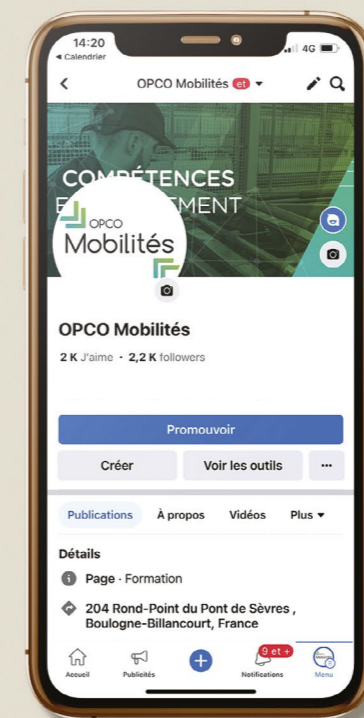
14:20
◂ Calendrier
4G

OPCO Mobilités et

COMPÉTENCES
E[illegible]EMENT

OPCO
Mobilités

OPCO Mobilités

2 K J'aime · 2,2 K followers

Promouvoir

Créer

Voir les outils

···

Publications

À propos

Vidéos

Plus ▾

Détails

Page · Formation

204 Rond-Point du Pont de Sèvres , Boulogne-Billancourt, France

Accueil

Publicités

9 et +

Notifications

Menu